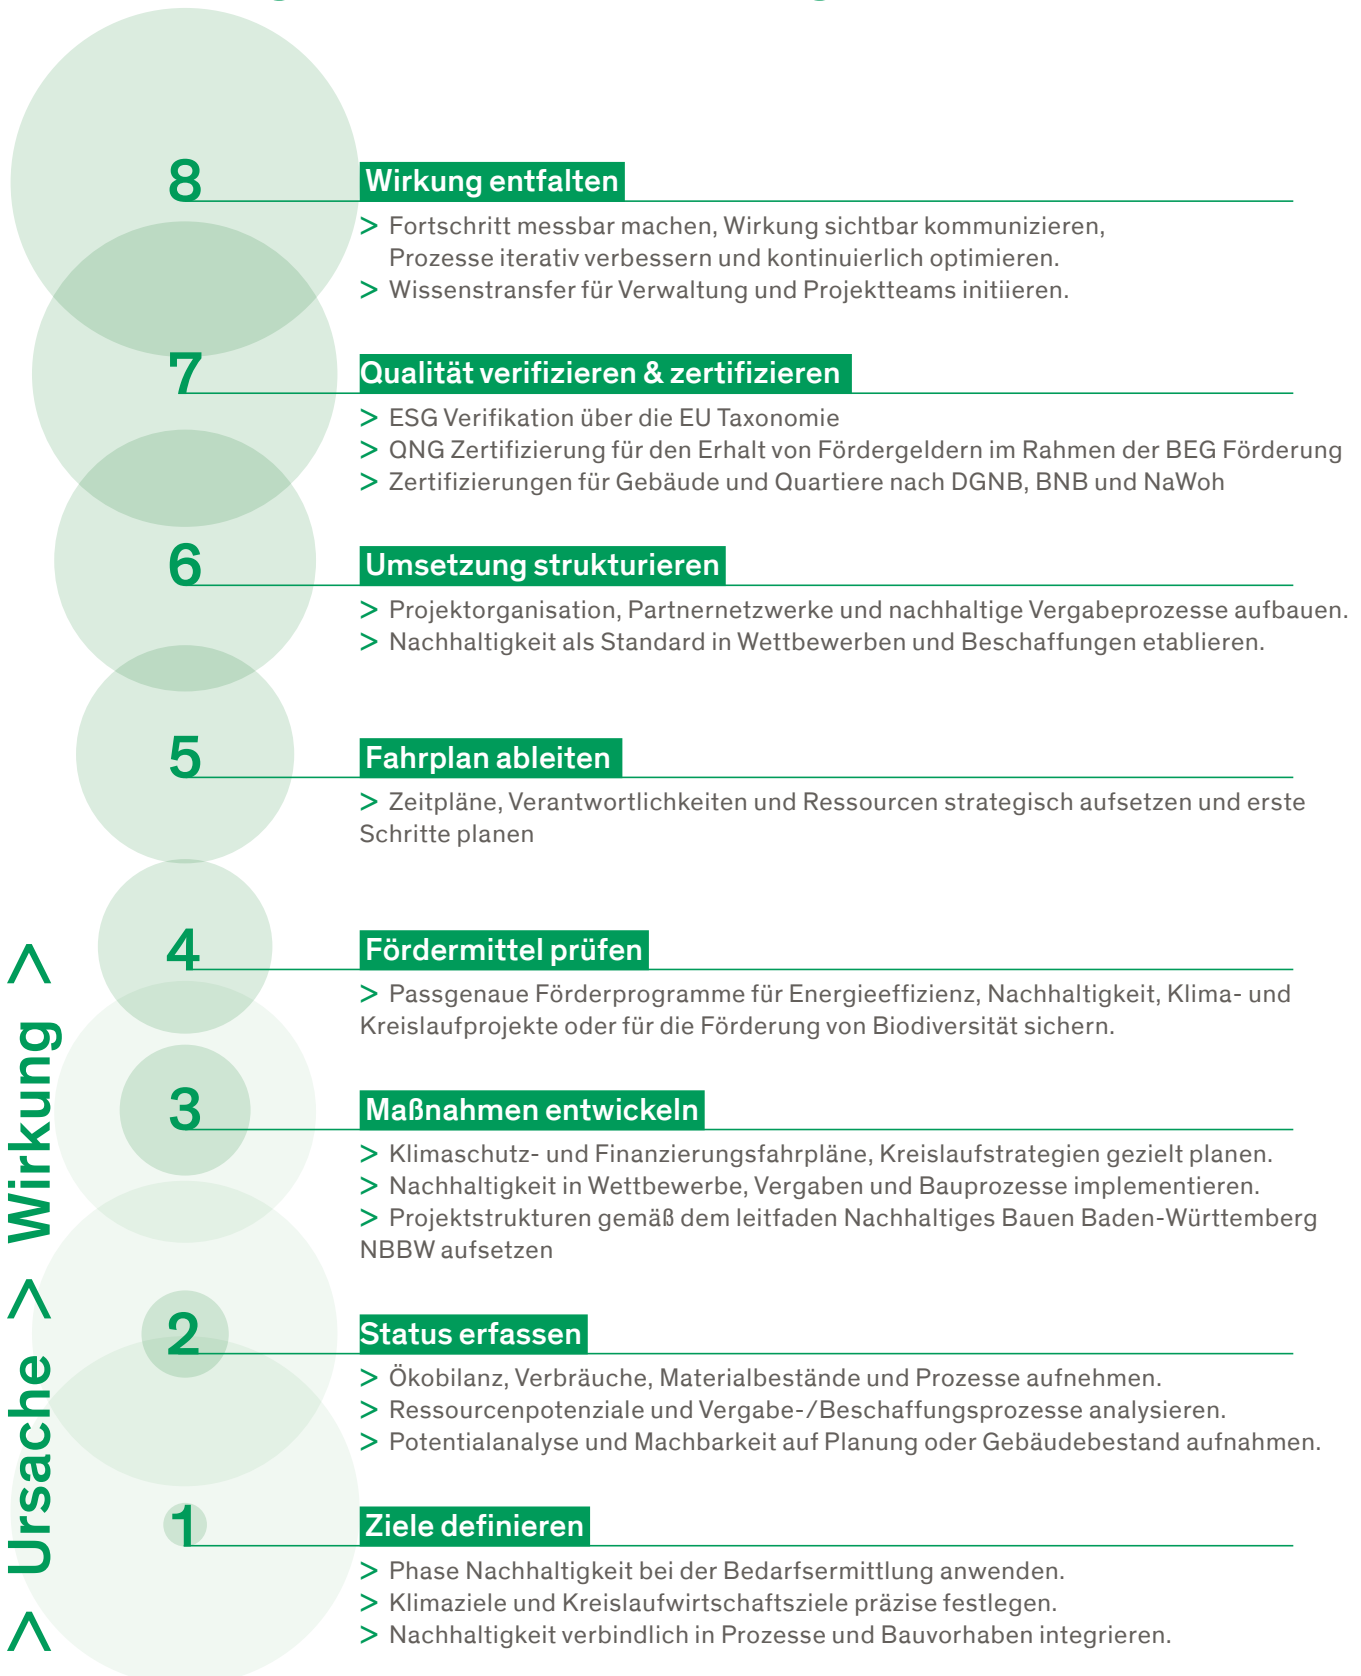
8
Wirkung entfalten
> Fortschritt messbar machen, Wirkung sichtbar kommunizieren, Prozesse iterativ verbessern und kontinuierlich optimieren.
> Wissenstransfer für Verwaltung und Projektteams initiieren.

7
Qualität verifizieren & zertifizieren
> ESG Verifikation über die EU Taxonomie
> QNG Zertifizierung für den Erhalt von Fördergeldern im Rahmen der BEG Förderung
> Zertifizierungen für Gebäude und Quartiere nach DGNB, BNB und NaWoh

6
Umsetzung strukturieren
> Projektorganisation, Partnernetzwerke und nachhaltige Vergabeprozesse aufbauen.
> Nachhaltigkeit als Standard in Wettbewerben und Beschaffungen etablieren.

5
Fahrplan ableiten
> Zeitpläne, Verantwortlichkeiten und Ressourcen strategisch aufsetzen und erste Schritte planen

4
Fördermittel prüfen
> Passgenaue Förderprogramme für Energieeffizienz, Nachhaltigkeit, Klima- und Kreislaufprojekte oder für die Förderung von Biodiversität sichern.

3
Maßnahmen entwickeln
> Klimaschutz- und Finanzierungsfahrpläne, Kreislaufstrategien gezielt planen.
> Nachhaltigkeit in Wettbewerbe, Vergaben und Bauprozesse implementieren.
> Projektstrukturen gemäß dem leitfaden Nachhaltiges Bauen Baden-Württemberg NBBW aufsetzen

2
Status erfassen
> Ökobilanz, Verbräuche, Materialbestände und Prozesse aufnehmen.
> Ressourcenpotenziale und Vergabe-/Beschaffungsprozesse analysieren.
> Potentialanalyse und Machbarkeit auf Planung oder Gebäudebestand aufnahmen.

1
Ziele definieren
> Phase Nachhaltigkeit bei der Bedarfsermittlung anwenden.
> Klimaziele und Kreislaufwirtschaftsziele präzise festlegen.
> Nachhaltigkeit verbindlich in Prozesse und Bauvorhaben integrieren.

> Ursache > Wirkung >